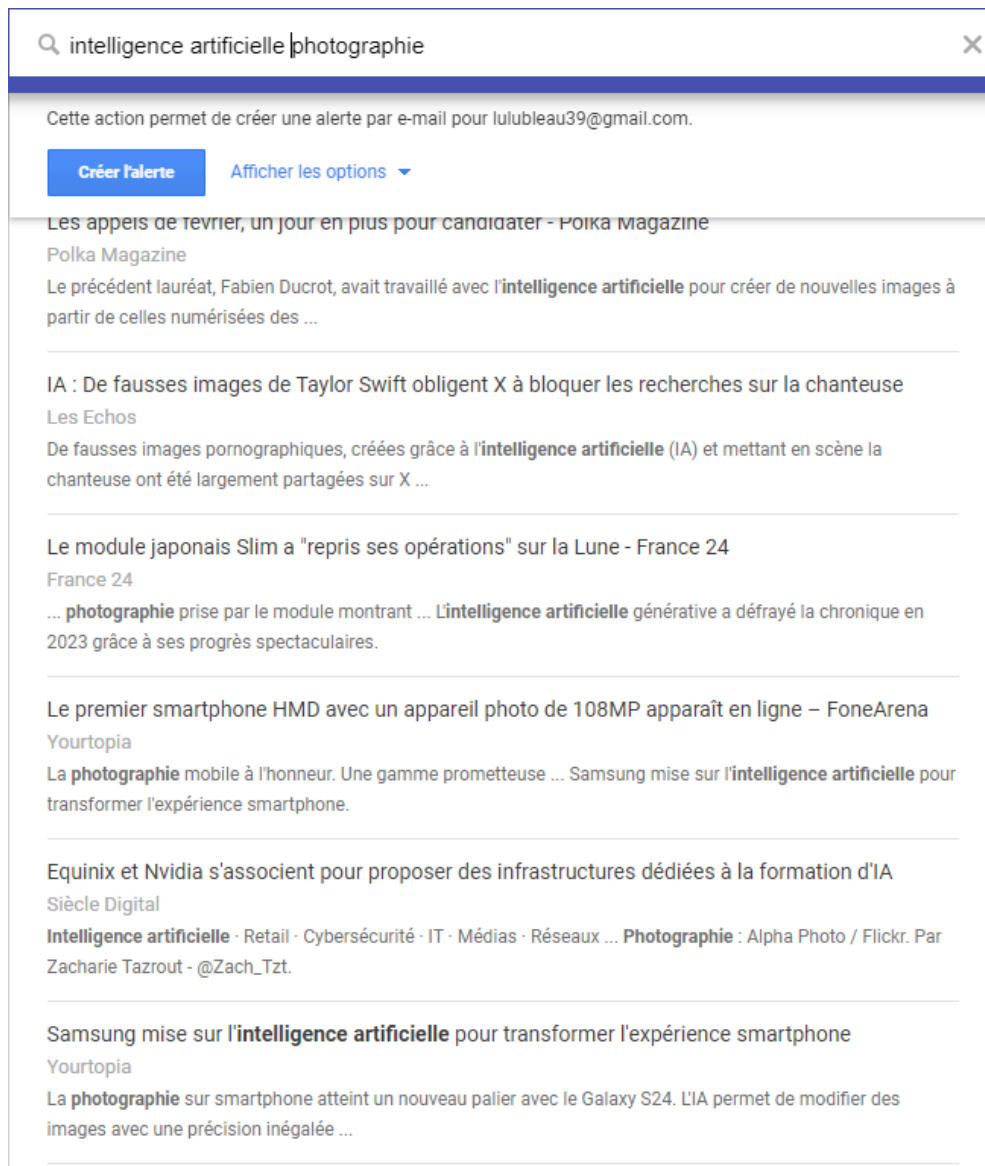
intelligence artificielle photographie

×

Cette action permet de créer une alerte par e-mail pour lulubleau39@gmail.com.

Créer l'alerte

Afficher les options

Les appels de février, un jour en plus pour candidater - Polka Magazine
Polka Magazine
Le précédent lauréat, Fabien Ducrot, avait travaillé avec l'intelligence artificielle pour créer de nouvelles images à partir de celles numérisées des ...

IA : De fausses images de Taylor Swift obligent X à bloquer les recherches sur la chanteuse
Les Echos
De fausses images pornographiques, créées grâce à l'intelligence artificielle (IA) et mettant en scène la chanteuse ont été largement partagées sur X ...

Le module japonais Slim a "repris ses opérations" sur la Lune - France 24
France 24
... photographie prise par le module montrant ... L'intelligence artificielle générative a défrayé la chronique en 2023 grâce à ses progrès spectaculaires.

Le premier smartphone HMD avec un appareil photo de 108MP apparaît en ligne – FoneArena
Yourtopia
La photographie mobile à l'honneur. Une gamme prometteuse ... Samsung mise sur l'intelligence artificielle pour transformer l'expérience smartphone.

Equinix et Nvidia s'associent pour proposer des infrastructures dédiées à la formation d'IA
Siècle Digital
Intelligence artificielle · Retail · Cybersécurité · IT · Médias · Réseaux ... Photographie : Alpha Photo / Flickr. Par Zacharie Tazrout - @Zach_Tzt.

Samsung mise sur l'intelligence artificielle pour transformer l'expérience smartphone
Yourtopia
La photographie sur smartphone atteint un nouveau palier avec le Galaxy S24. L'IA permet de modifier des images avec une précision inégalée ...